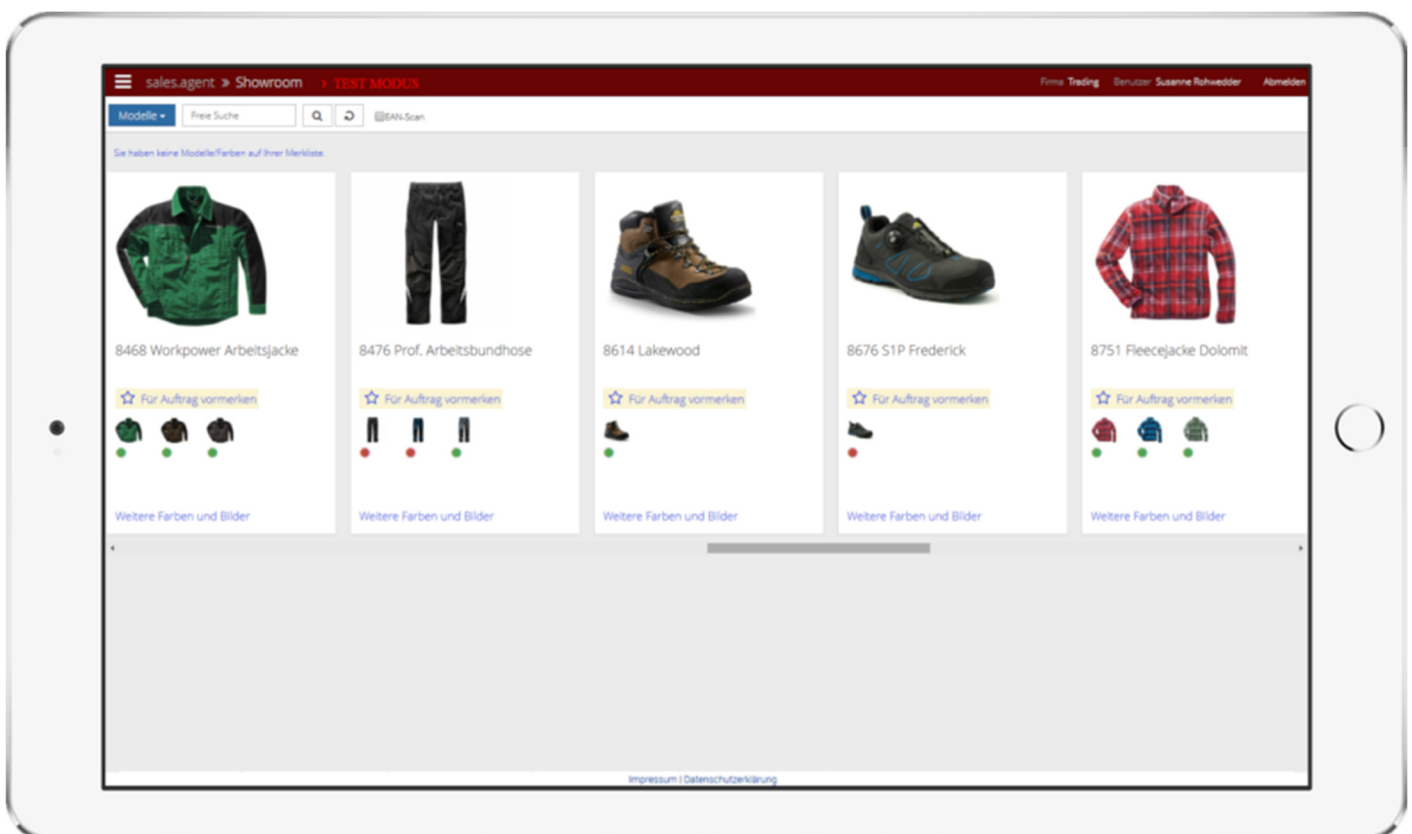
sales.agent » Showroom > TEST MODUS

Firma Trading Benutzer Susanne Rohwedder Abmelden

Modelle ▾ Freie Suche EAN-Scan

Sie haben keine Modelle/Farben auf Ihrer Merkliste.

8468 Workpower Arbeitsjacke

☆ Für Auftrag vormerken

Weitere Farben und Bilder

8476 Prof. Arbeitsbundhose

☆ Für Auftrag vormerken

Weitere Farben und Bilder

8614 Lakewood

☆ Für Auftrag vormerken

Weitere Farben und Bilder

8676 S1P Frederick

☆ Für Auftrag vormerken

Weitere Farben und Bilder

8751 Fleecejacke Dolomit

☆ Für Auftrag vormerken

Weitere Farben und Bilder

Impressum | Datenschutzerklärung